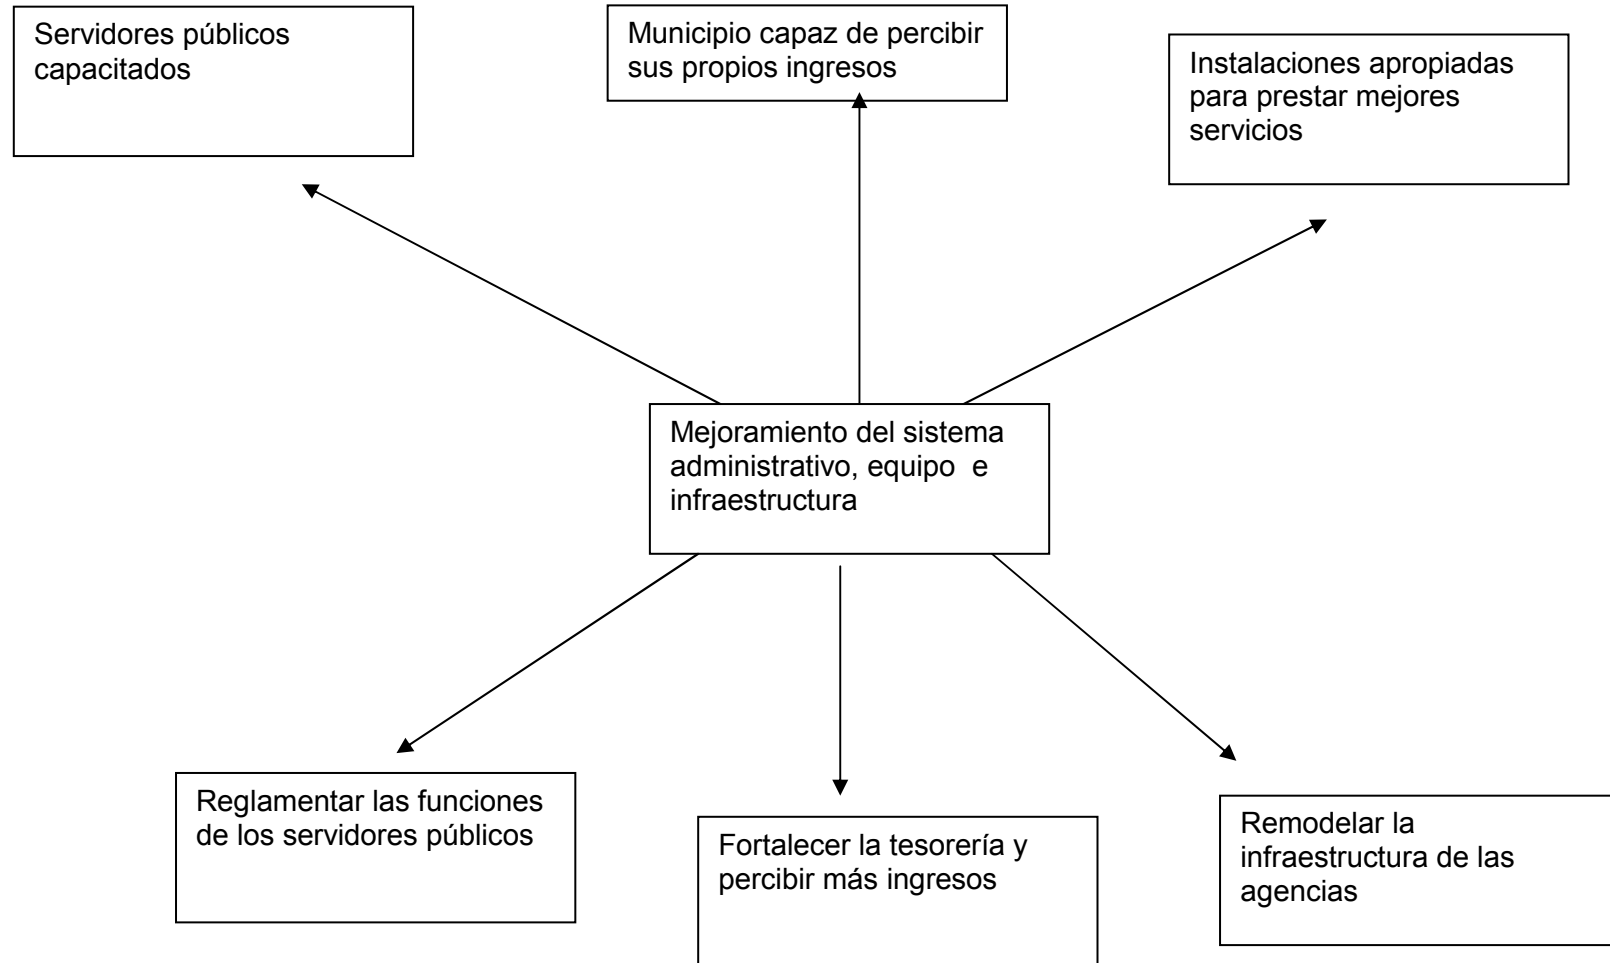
Servidores públicos capacitados

Municipio capaz de percibir sus propios ingresos

Instalaciones apropiadas para prestar mejores servicios

Mejoramiento del sistema administrativo, equipo e infraestructura

Reglamentar las funciones de los servidores públicos

Fortalecer la tesorería y percibir más ingresos

Remodelar la infraestructura de las agencias